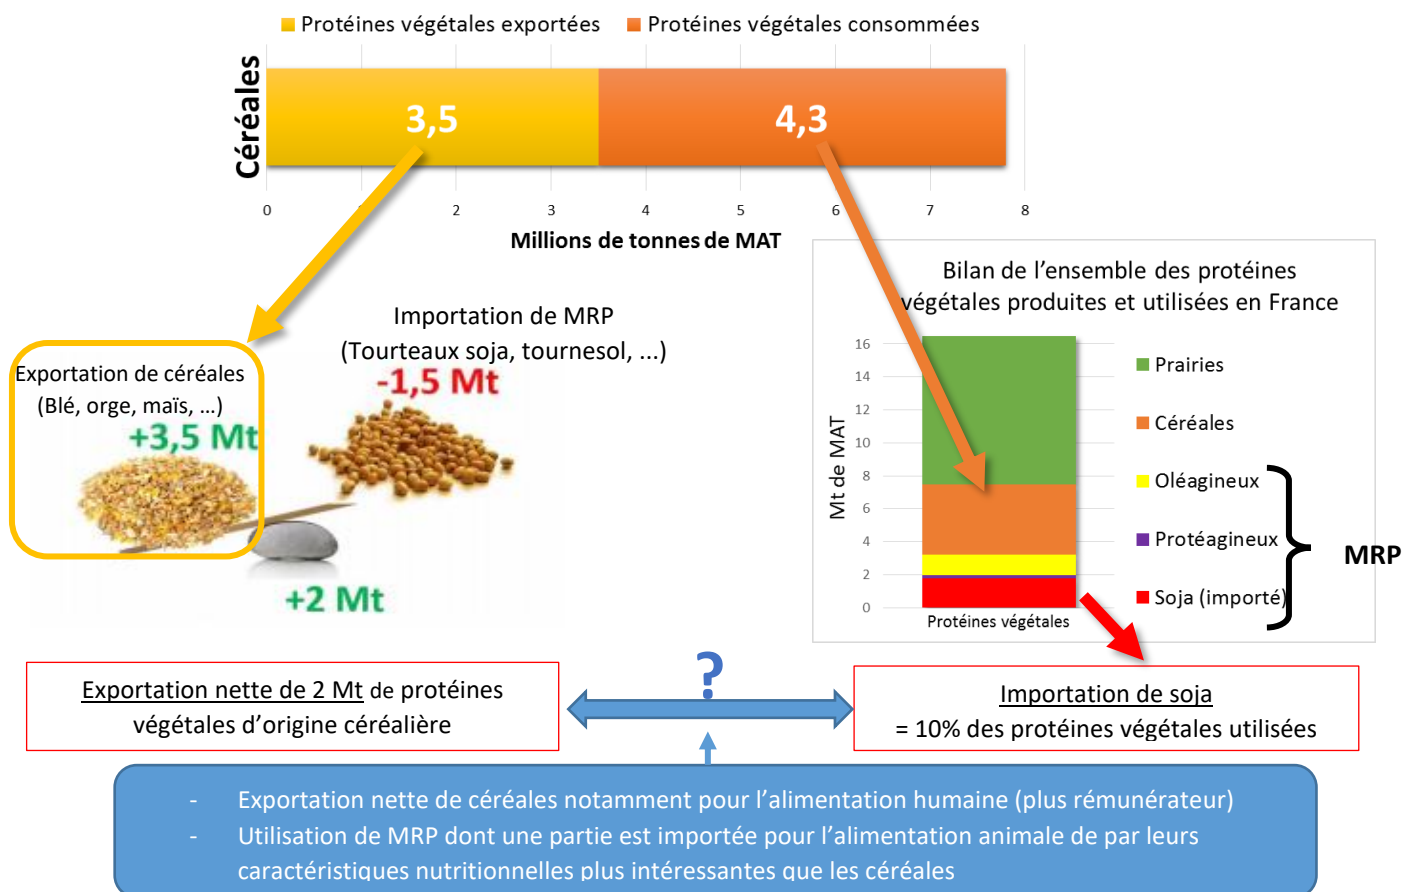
Protéines végétales exportées Protéines végétales consommées

Céréales

3,5

4,3

0 1 2 3 4 5 6 7 8

Millions de tonnes de MAT

Bilan de l'ensemble des protéines végétales produites et utilisées en France

16
14
12
10
8
6
4
2
0

Mt de MAT

Protéines végétales

Prairies
Céréales
Oléagineux
Protéagineux
Soja (importé)

MRP

Importation de MRP
(Tourteaux soja, tournesol, ...)

-1,5 Mt

Exportation de céréales
(Blé, orge, maïs, ...)

+3,5 Mt

+2 Mt

Exportation nette de 2 Mt de protéines végétales d'origine céréalière

?

Importation de soja
= 10% des protéines végétales utilisées

- Exportation nette de céréales notamment pour l'alimentation humaine (plus rémunérateur)
- Utilisation de MRP dont une partie est importée pour l'alimentation animale de par leurs caractéristiques nutritionnelles plus intéressantes que les céréales